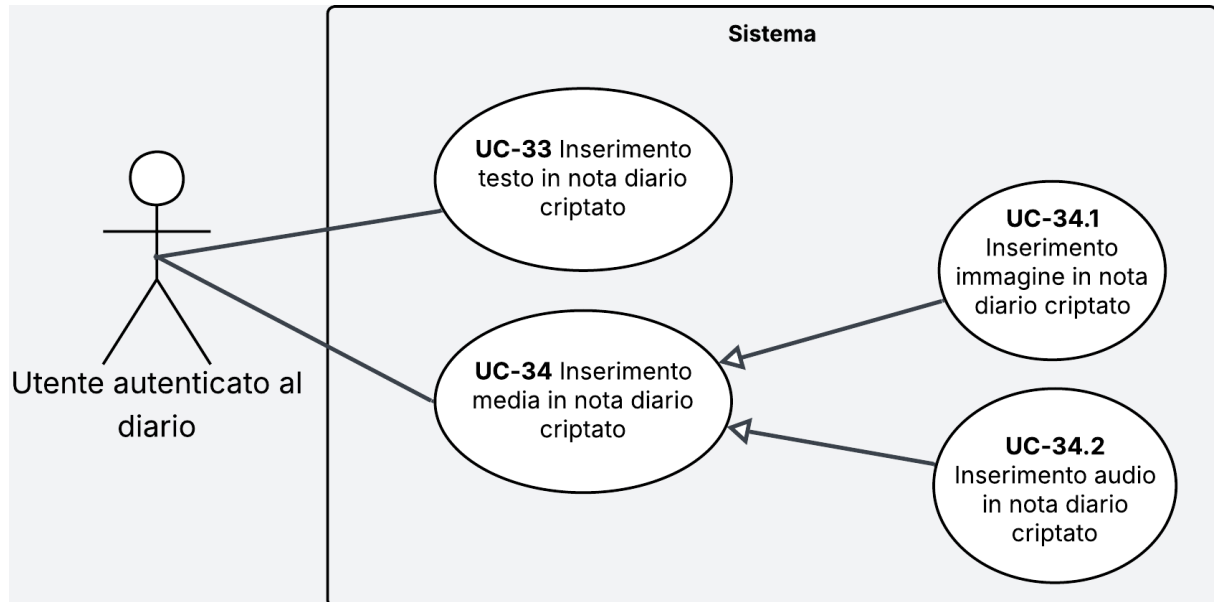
Sistema

Utente autenticato al diario

UC-33 Inserimento testo in nota diario criptato

UC-34 Inserimento media in nota diario criptato

UC-34.1 Inserimento immagine in nota diario criptato

UC-34.2 Inserimento audio in nota diario criptato